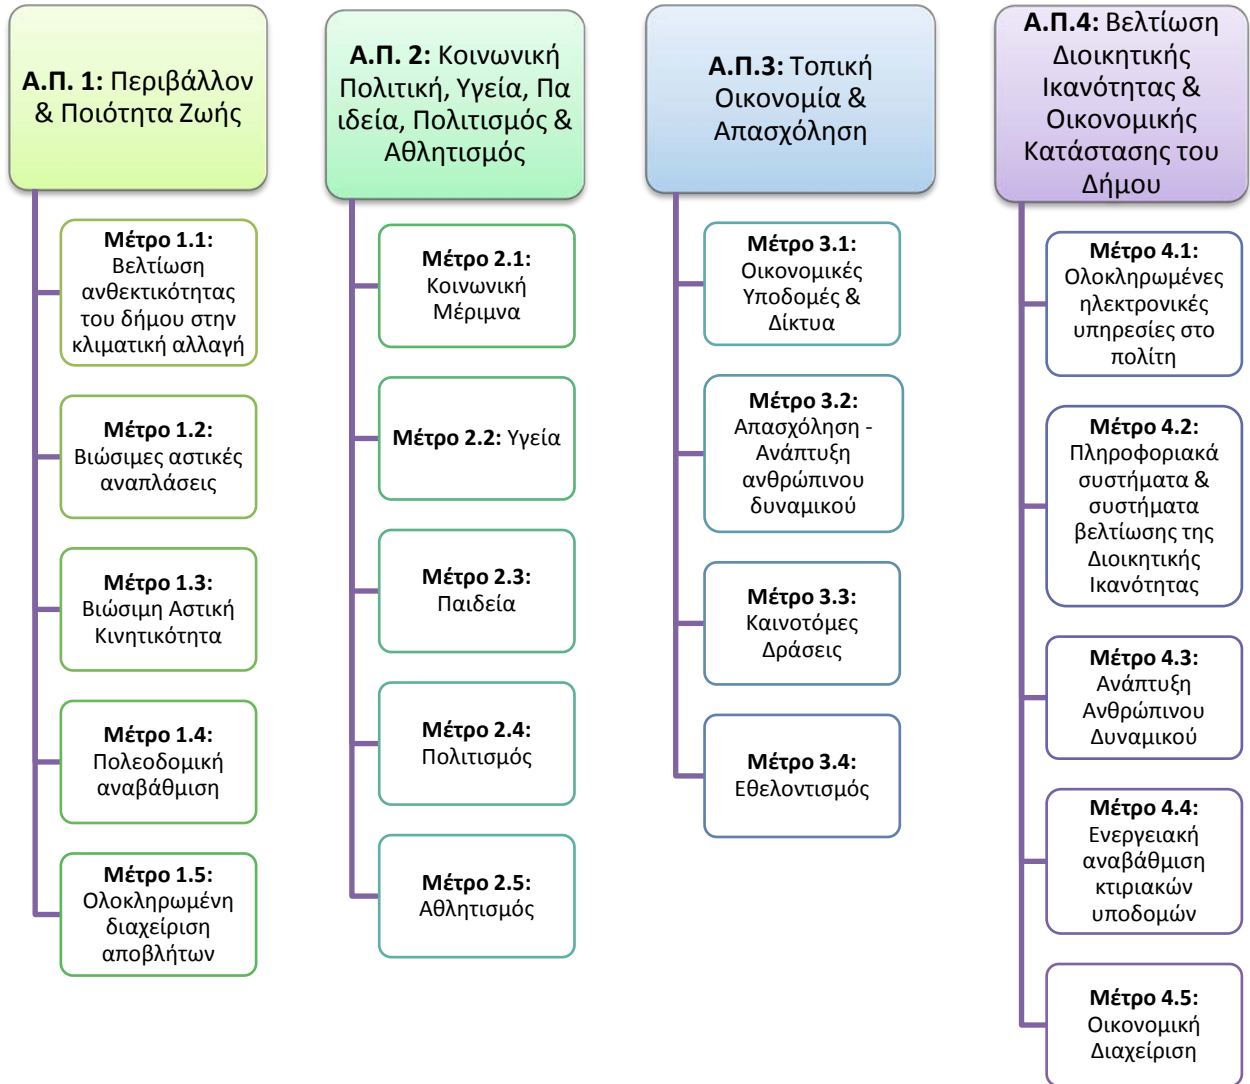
**Α.Π. 1:** Περιβάλλον & Ποιότητα Ζωής

**Μέτρο 1.1:** Βελτίωση ανθεκτικότητας του δήμου στην κλιματική αλλαγή

**Μέτρο 1.2:** Βιώσιμες αστικές αναπλάσεις

**Μέτρο 1.3:** Βιώσιμη Αστική Κινητικότητα

**Μέτρο 1.4:** Πολεοδομική αναβάθμιση

**Μέτρο 1.5:** Ολοκληρωμένη διαχείριση αποβλήτων

**Α.Π. 2:** Κοινωνική Πολιτική, Υγεία, Παιδεία, Πολιτισμός & Αθλητισμός

**Μέτρο 2.1:** Κοινωνική Μέριμνα

**Μέτρο 2.2:** Υγεία

**Μέτρο 2.3:** Παιδεία

**Μέτρο 2.4:** Πολιτισμός

**Μέτρο 2.5:** Αθλητισμός

**Α.Π.3:** Τοπική Οικονομία & Απασχόληση

**Μέτρο 3.1:** Οικονομικές Υποδομές & Δίκτυα

**Μέτρο 3.2:** Απασχόληση - Ανάπτυξη ανθρώπινου δυναμικού

**Μέτρο 3.3:** Καινοτόμες Δράσεις

**Μέτρο 3.4:** Εθελοντισμός

**Α.Π.4:** Βελτίωση Διοικητικής Ικανότητας & Οικονομικής Κατάστασης του Δήμου

**Μέτρο 4.1:** Ολοκληρωμένες ηλεκτρονικές υπηρεσίες στο πολίτη

**Μέτρο 4.2:** Πληροφοριακά συστήματα & συστήματα βελτίωσης της Διοικητικής Ικανότητας

**Μέτρο 4.3:** Ανάπτυξη Ανθρώπινου Δυναμικού

**Μέτρο 4.4:** Ενεργειακή αναβάθμιση κτιριακών υποδομών

**Μέτρο 4.5:** Οικονομική Διαχείριση